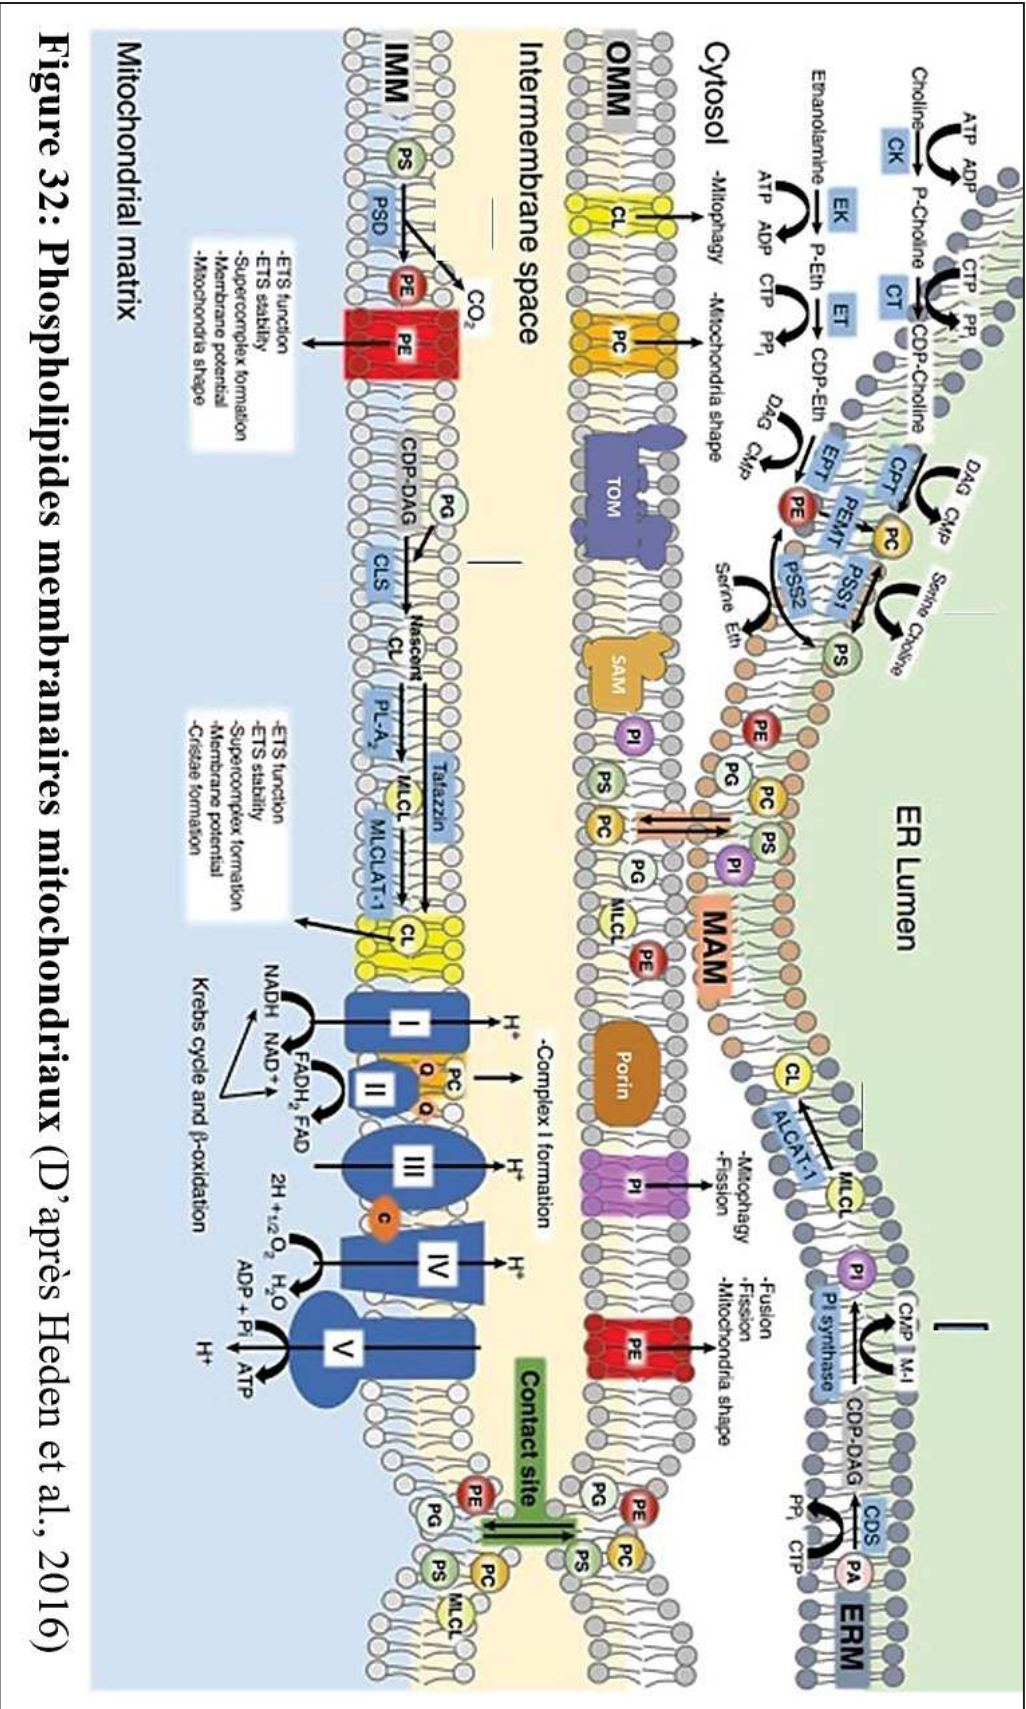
Figure 32: Phospholipides membranaires mitochondriaux (D'après Heden et al., 2016)

ER Lumen

Cytosol

Choline

ATP ADP

CK

P-Choline

CTP $PP_i$

CT

CDP-Choline

DAG CMP

CPT

PC

Ethanolamine

ATP ADP

EK

P-Eth

CTP $PP_i$

ET

CDP-Eth

DAG CMP

EPT

PE

PEMT

PSS1

Serine Choline

PSS2

Serine Eth

PS

PE

PG

PC

PS

PI

MAM

CL

ALCAT-1

MLCL

PI

PI synthase

CMP M-I

CDP-DAG

CDS

$PP_i$ CTP

PA

ERM

OMM

CL

-Mitophagy

PC

-Mitochondria shape

TOM

SAM

PI

PS

PC

PG

MLCL

PE

Porin

PI

-Mitophagy
-Fission

PE

-Fusion
-Fission
-Mitochondria shape

Contact site

PG

PE

PC

PS

Intermembrane space

IMM

PS

PSD

PE

$CO_2$

PE

-ETS function
-ETS stability
-Supercomplex formation
-Membrane potential
-Mitochondria shape

PG

CDP-DAG

CLS

Nascent CL

Tafazzin

PL-$A_2$

MLCL

MLCLAT-1

CL

-ETS function
-ETS stability
-Supercomplex formation
-Membrane potential
-Cristae formation

$H^+$

I

PC

Q

Q

II

-Complex I formation

NADH $NAD^+$

$FADH_2$ FAD

Krebs cycle and β-oxidation

III

$H^+$

c

IV

$H^+$

2H + 1/2 $O_2$ $H_2O$

V

ADP + Pi ATP

$H^+$

PE

PG

PC

PS

MLCL

Mitochondrial matrix